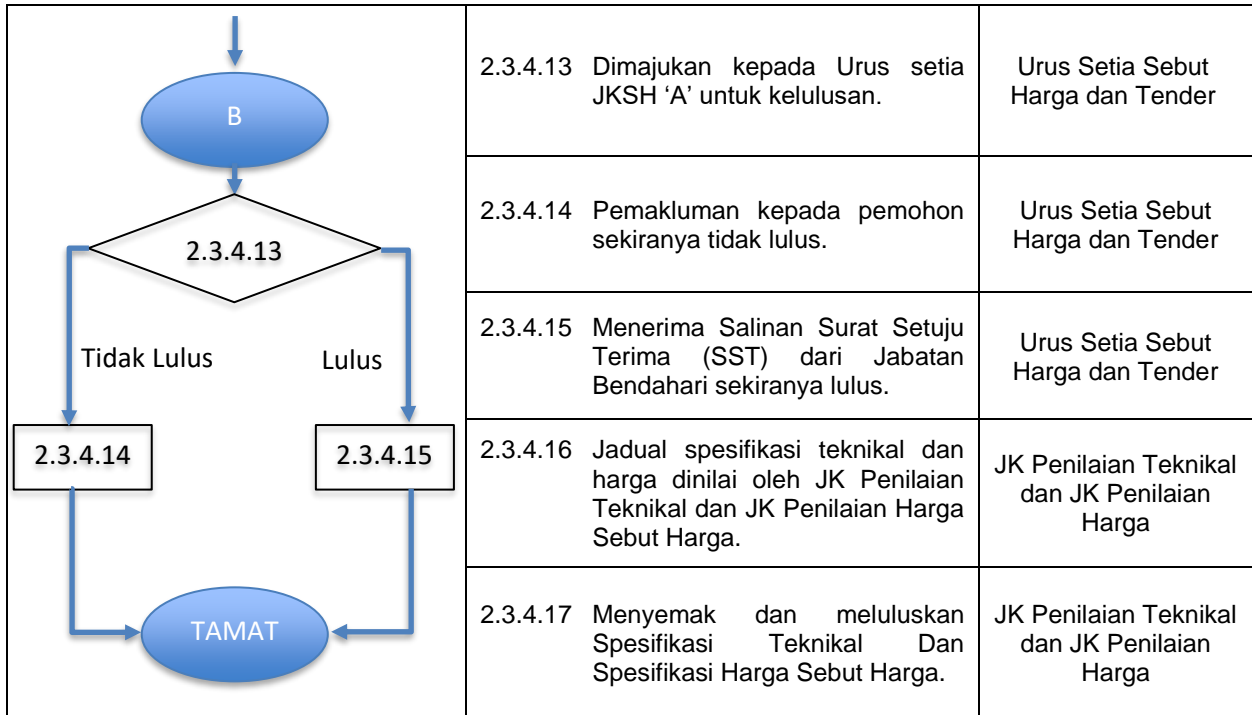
B

2.3.4.13

Tidak Lulus

Lulus

2.3.4.14

2.3.4.15

TAMAT

| | |
|---|---|
| 2.3.4.13 Dimajukan kepada Urus setia JKSH ‘A’ untuk kelulusan. | Urus Setia Sebut Harga dan Tender |
| 2.3.4.14 Pemakluman kepada pemohon sekiranya tidak lulus. | Urus Setia Sebut Harga dan Tender |
| 2.3.4.15 Menerima Salinan Surat Setuju Terima (SST) dari Jabatan Bendahari sekiranya lulus. | Urus Setia Sebut Harga dan Tender |
| 2.3.4.16 Jadual spesifikasi teknikal dan harga dinilai oleh JK Penilaian Teknikal dan JK Penilaian Harga Sebut Harga. | JK Penilaian Teknikal dan JK Penilaian Harga |
| 2.3.4.17 Menyemak dan meluluskan Spesifikasi Teknikal Dan Spesifikasi Harga Sebut Harga. | JK Penilaian Teknikal dan JK Penilaian Harga |